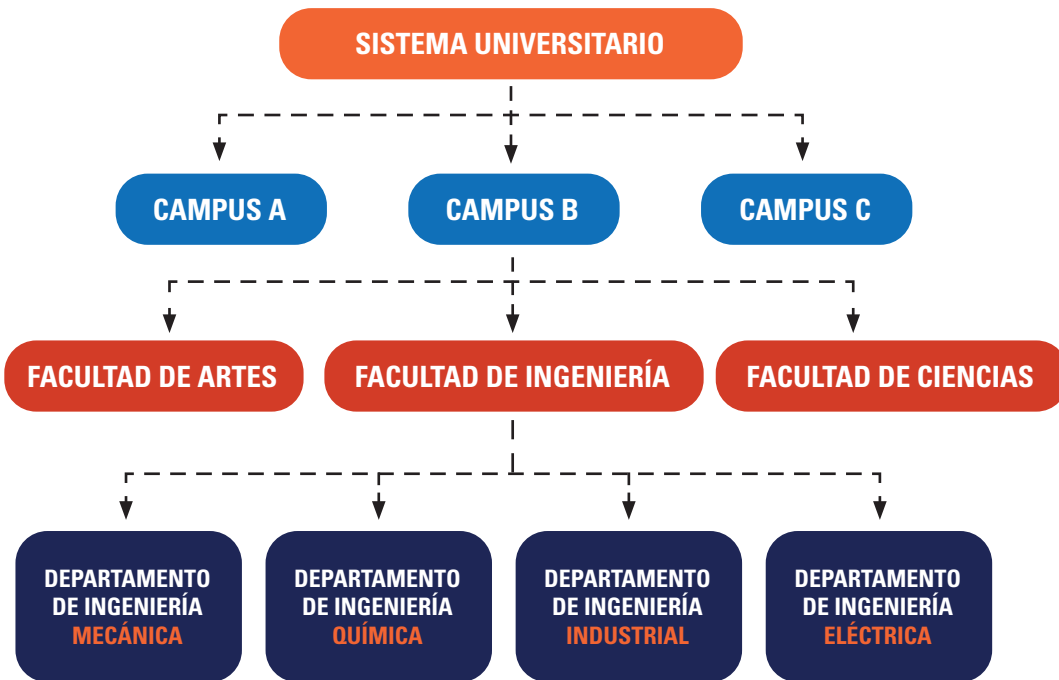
SISTEMA UNIVERSITARIO

CAMPUS A

CAMPUS B

CAMPUS C

FACULTAD DE ARTES

FACULTAD DE INGENIERÍA

FACULTAD DE CIENCIAS

DEPARTAMENTO DE INGENIERÍA MECÁNICA

DEPARTAMENTO DE INGENIERÍA QUÍMICA

DEPARTAMENTO DE INGENIERÍA INDUSTRIAL

DEPARTAMENTO DE INGENIERÍA ELÉCTRICA